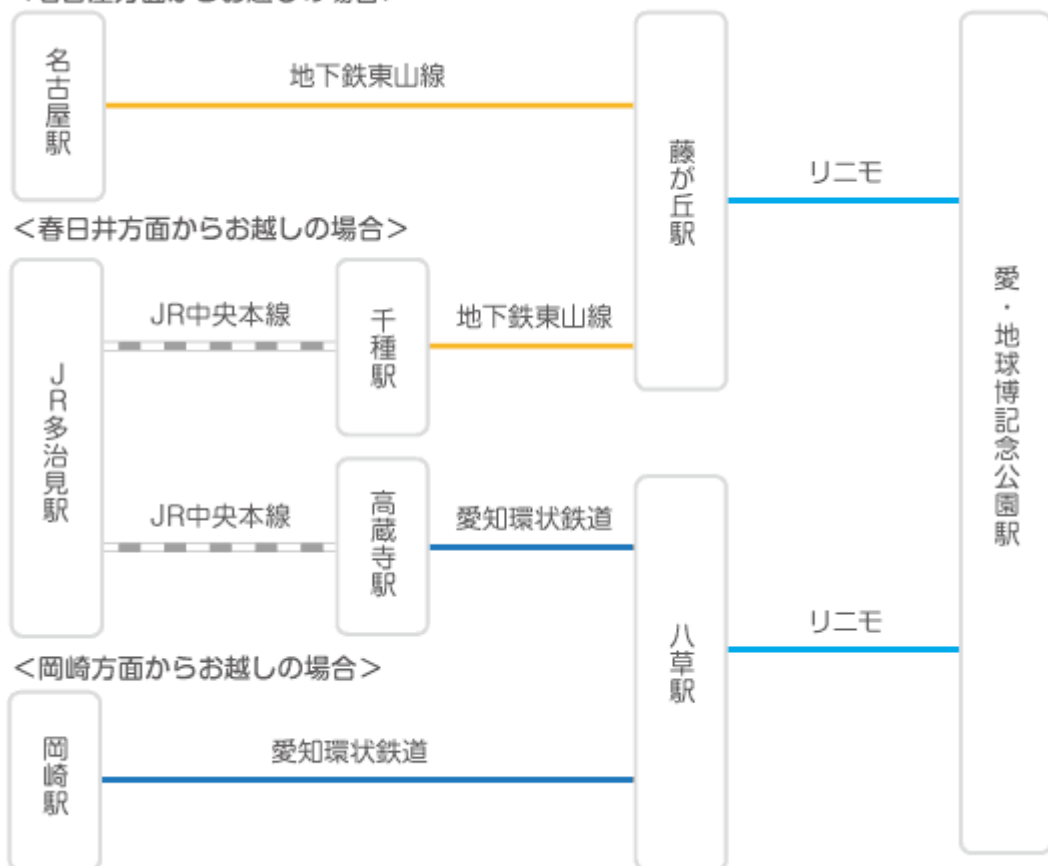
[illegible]

名古屋駅

地下鉄東山線

藤が丘駅

リニモ

愛・地球博記念公園駅

<春日井方面からお越しの場合>

JR多治見駅

JR中央本線

千種駅

地下鉄東山線

JR中央本線

高蔵寺駅

愛知環状鉄道

八草駅

リニモ

<岡崎方面からお越しの場合>

岡崎駅

愛知環状鉄道